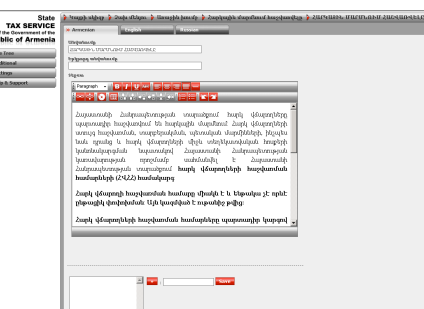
State
TAX SERVICE
of the Government of the
blic of Armenia

Armenian | English | Russian

Վերնագիր
ՀԱՐԿԵՐ ԵՎ ՏՈՒՐՔԵՐ

Նկարագրություն

Tours
itional
blogs
& Support

Paragraph

Հայաստանի Հանրապետության սահմանադրությամբ հարկ վճարողների պարտավորությունն է հարկեր վճարել։ Հարկ վճարողների տեսակը, հարկատեսակը, ...

Հարկ վճարողի հաշվառման համարը միակն է և տրվում չէ որևէ մեկին ...

Հարկ վճարողների հաշվառման համարները ...

Save